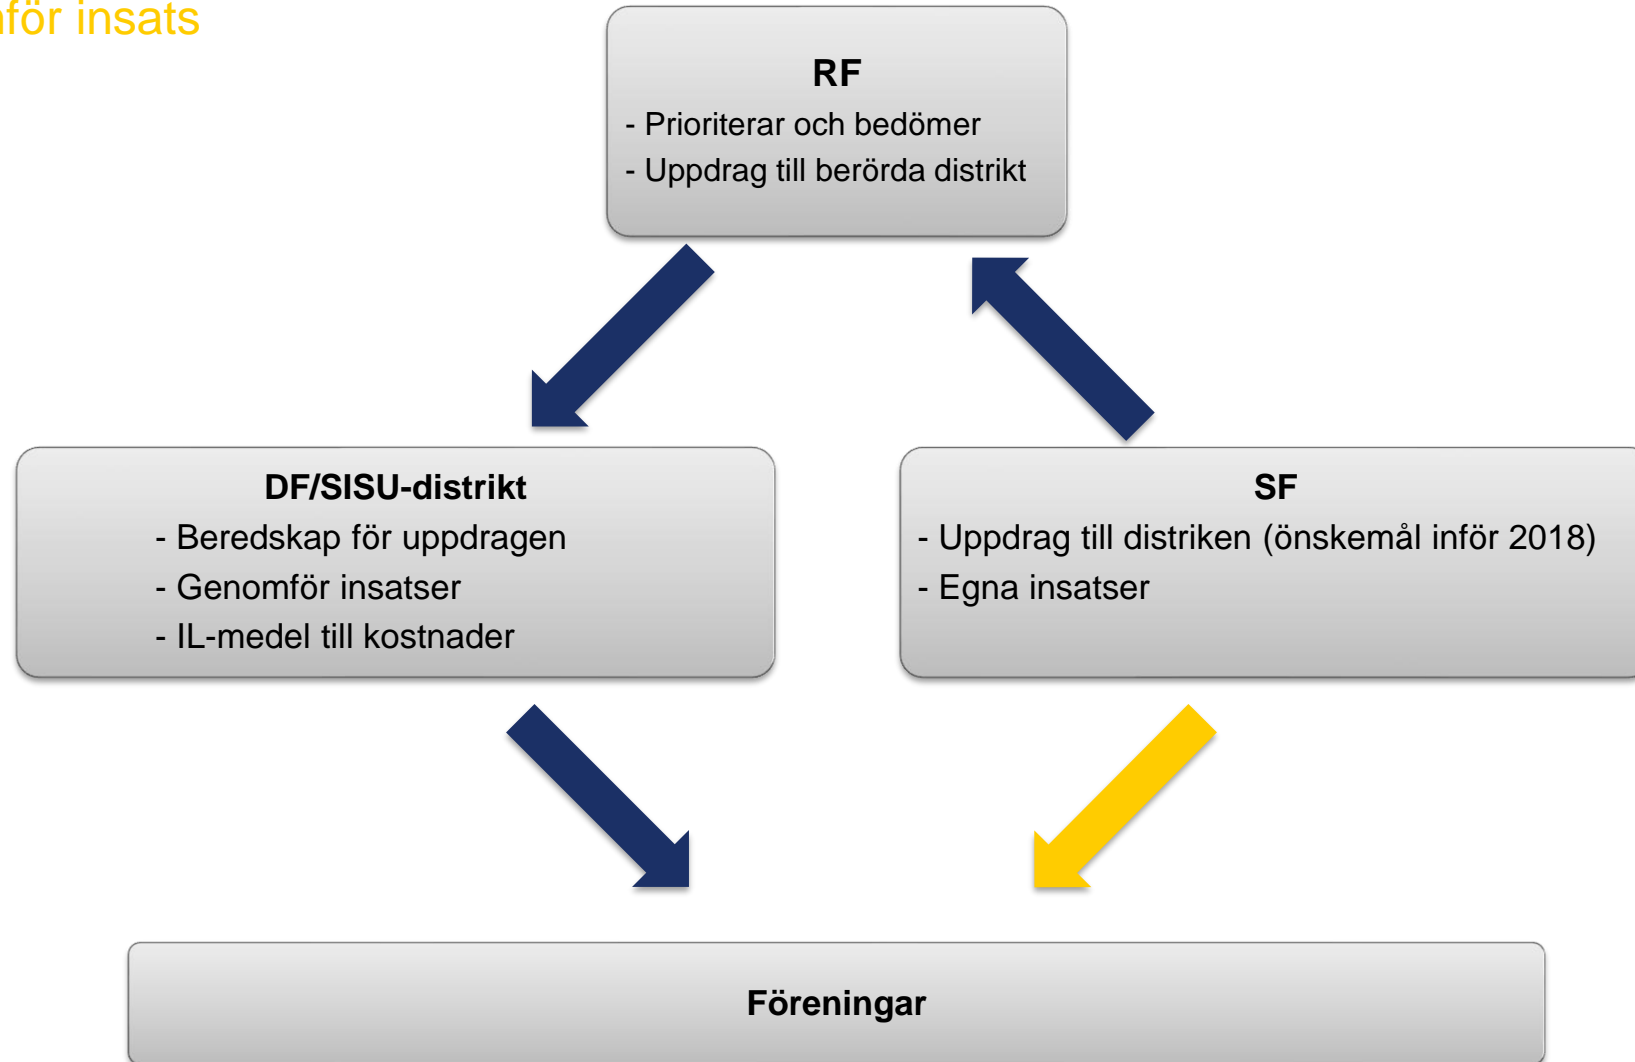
nför insats

RF
- Prioriterar och bedömer
- Uppdrag till berörda distrikt

DF/SISU-distrikt
- Beredskap för uppdragen
- Genomför insatser
- IL-medel till kostnader

SF
- Uppdrag till distriken (önskemål inför 2018)
- Egna insatser

Föreningar